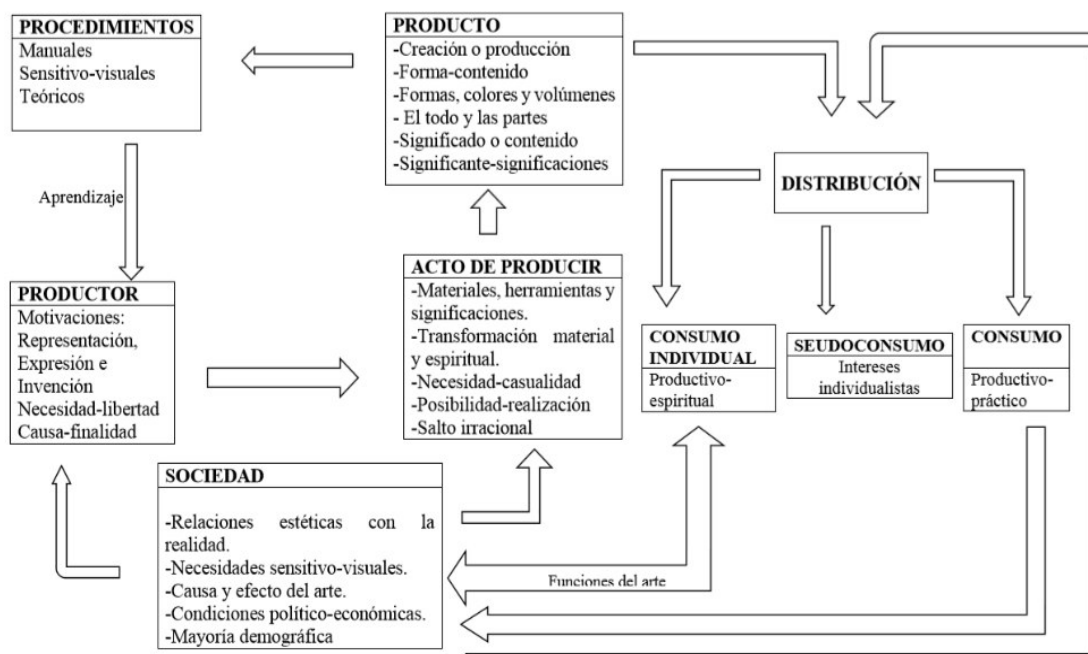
PROCEDIMIENTOS
Manuales
Sensitivo-visuales
Teóricos

PRODUCTO
-Creación o producción
-Forma-contenido
-Formas, colores y volúmenes
- El todo y las partes
-Significado o contenido
-Significante-significaciones

Aprendizaje

DISTRIBUCIÓN

PRODUCTOR
Motivaciones:
Representación, Expresión e Invención
Necesidad-libertad
Causa-finalidad

ACTO DE PRODUCIR
-Materiales, herramientas y significaciones.
-Transformación material y espiritual.
-Necesidad-casualidad
-Posibilidad-realización
-Salto irracional

CONSUMO INDIVIDUAL
Productivo-espiritual

SEUDOCONSUMO
Intereses individualistas

CONSUMO
Productivo-práctico

SOCIEDAD
-Relaciones estéticas con la realidad.
-Necesidades sensitivo-visuales.
-Causa y efecto del arte.
-Condiciones político-económicas.
-Mayoría demográfica

Funciones del arte